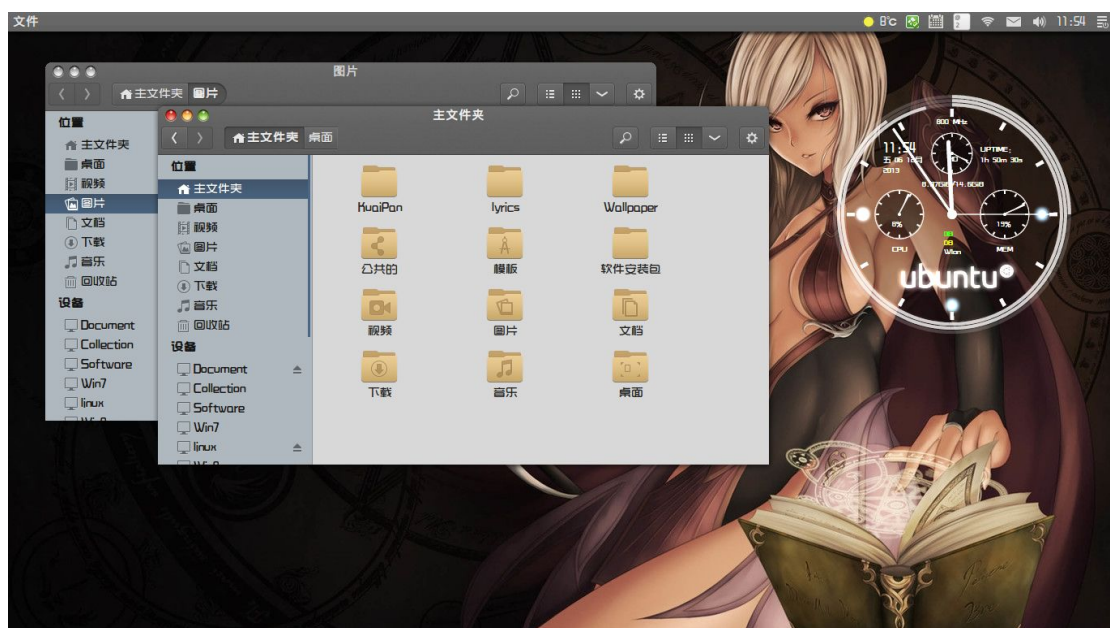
文件

8'c 11:54

图片

主文件夹 图片

位置
主文件夹
桌面
视频
图片
文档
下载
音乐
回收站
设备
Document
Collection
Software
Win7
linux

主文件夹

主文件夹 桌面

位置
主文件夹
桌面
视频
图片
文档
下载
音乐
回收站
设备
Document
Collection
Software
Win7
linux

KuaiPan
lyrics
Wallpaper
公共的
模板
软件安装包
视频
图片
文档
下载
音乐
桌面

11:54
五 06 12 13
2013
800 MHz
UPTIME:
1h 50m 30s
8.5 / 14.6GB
6%
CPU
15%
MEM
Wlan
ubuntu